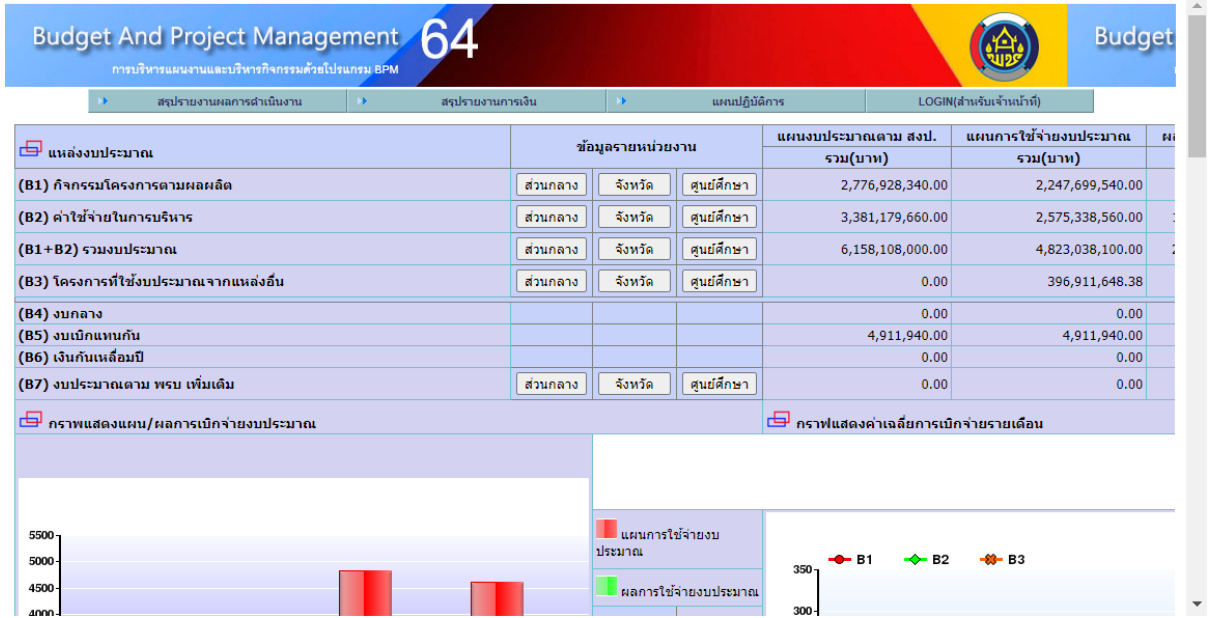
Budget And Project Management 64
การบริหารแผนงานและบริหารกิจกรรมด้วยโปรแกรม BPM

Budget

สรุปรายงานผลการดำเนินงาน | สรุปรายงานการเงิน | แผนปฏิบัติการ | LOGIN(สำหรับเจ้าหน้าที่)

| แหล่งงบประมาณ | ข้อมูลรายหน่วยงาน | | | แผนงบประมาณตาม สงป. รวม(บาท) | แผนการใช้จ่ายงบประมาณ รวม(บาท) |
|---|---|---|---|---|---|
| (B1) กิจกรรมโครงการตามผลผลิต | ส่วนกลาง | จังหวัด | ศูนย์ศึกษา | 2,776,928,340.00 | 2,247,699,540.00 |
| (B2) ค่าใช้จ่ายในการบริหาร | ส่วนกลาง | จังหวัด | ศูนย์ศึกษา | 3,381,179,660.00 | 2,575,338,560.00 |
| (B1+B2) รวมงบประมาณ | ส่วนกลาง | จังหวัด | ศูนย์ศึกษา | 6,158,108,000.00 | 4,823,038,100.00 |
| (B3) โครงการที่ใช้งบประมาณจากแหล่งอื่น | ส่วนกลาง | จังหวัด | ศูนย์ศึกษา | 0.00 | 396,911,648.38 |
| (B4) งบกลาง | | | | 0.00 | 0.00 |
| (B5) งบเบิกแทนกัน | | | | 4,911,940.00 | 4,911,940.00 |
| (B6) เงินกันเหลื่อมปี | | | | 0.00 | 0.00 |
| (B7) งบประมาณตาม พรบ เพิ่มเติม | ส่วนกลาง | จังหวัด | ศูนย์ศึกษา | 0.00 | 0.00 |

กราฟแสดงแผน/ผลการเบิกจ่ายงบประมาณ

กราฟแสดงค่าเฉลี่ยการเบิกจ่ายรายเดือน

5500
5000
4500
4000

แผนการใช้จ่ายงบประมาณ
ผลการใช้จ่ายงบประมาณ

B1 B2 B3
350
300